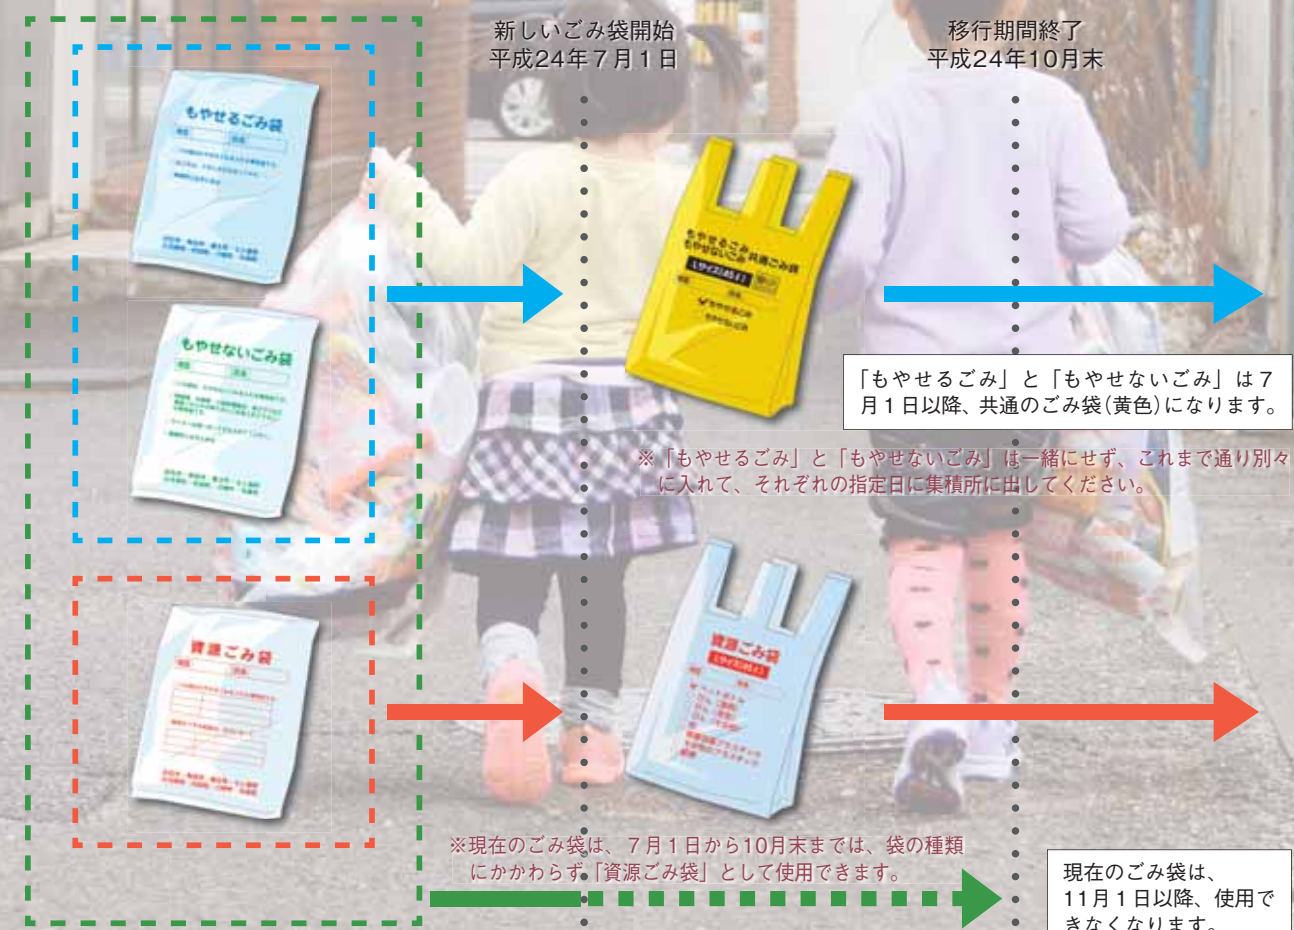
新しいごみ袋開始
平成24年7月1日

移行期間終了
平成24年10月末

もやせるごみ袋

もやせないごみ袋

資源ごみ袋

もやせるごみ
もやせないごみ 共通ごみ袋

資源ごみ袋

「もやせるごみ」と「もやせないごみ」は7月1日以降、共通のごみ袋(黄色)になります。

※「もやせるごみ」と「もやせないごみ」は一緒にせず、これまで通り別々に入れて、それぞれの指定日に集積所に出してください。

※現在のごみ袋は、7月1日から10月末までは、袋の種類にかかわらず「資源ごみ袋」として使用できます。

現在のごみ袋は、11月1日以降、使用できなくなります。